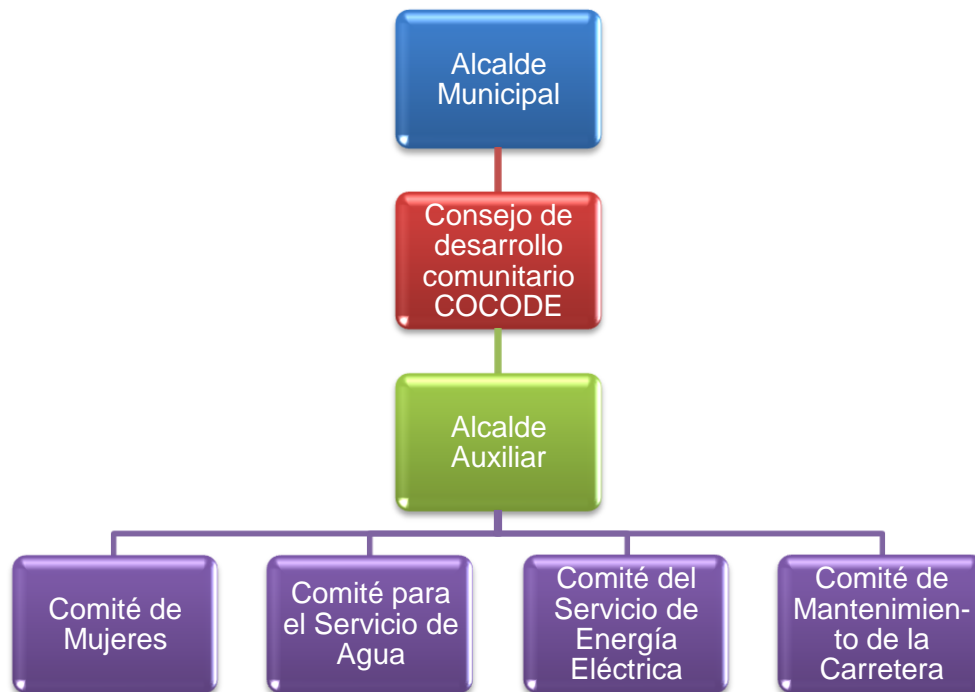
Alcalde Municipal

Consejo de desarrollo comunitario COCODE

Alcalde Auxiliar

Comité de Mujeres

Comité para el Servicio de Agua

Comité del Servicio de Energía Eléctrica

Comité de Mantenimiento de la Carretera